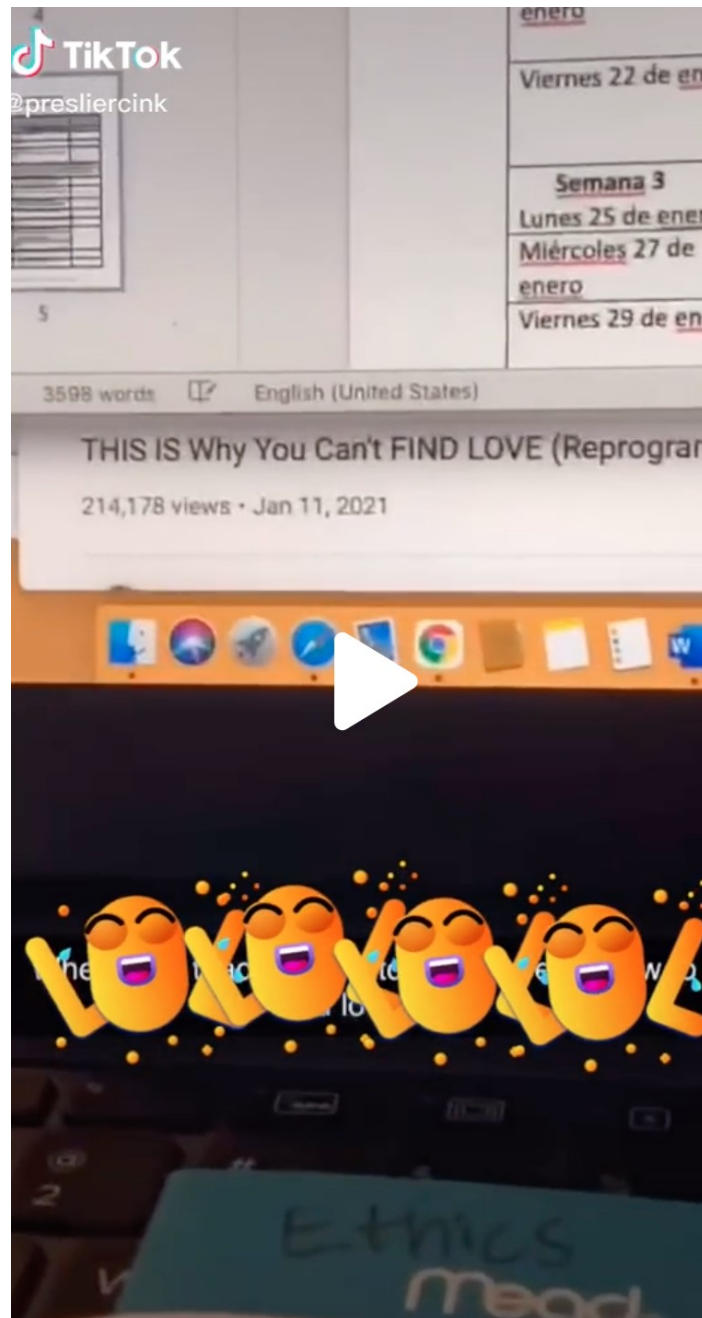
TikTok
@presliercink

4

5

enero

Viernes 22 de ene

Semana 3
Lunes 25 de ene
Miércoles 27 de enero
Viernes 29 de en

3598 words English (United States)

THIS IS Why You Can't FIND LOVE (Reprogram

214,178 views • Jan 11, 2021

LOL LOL

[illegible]

Ethics
Mead